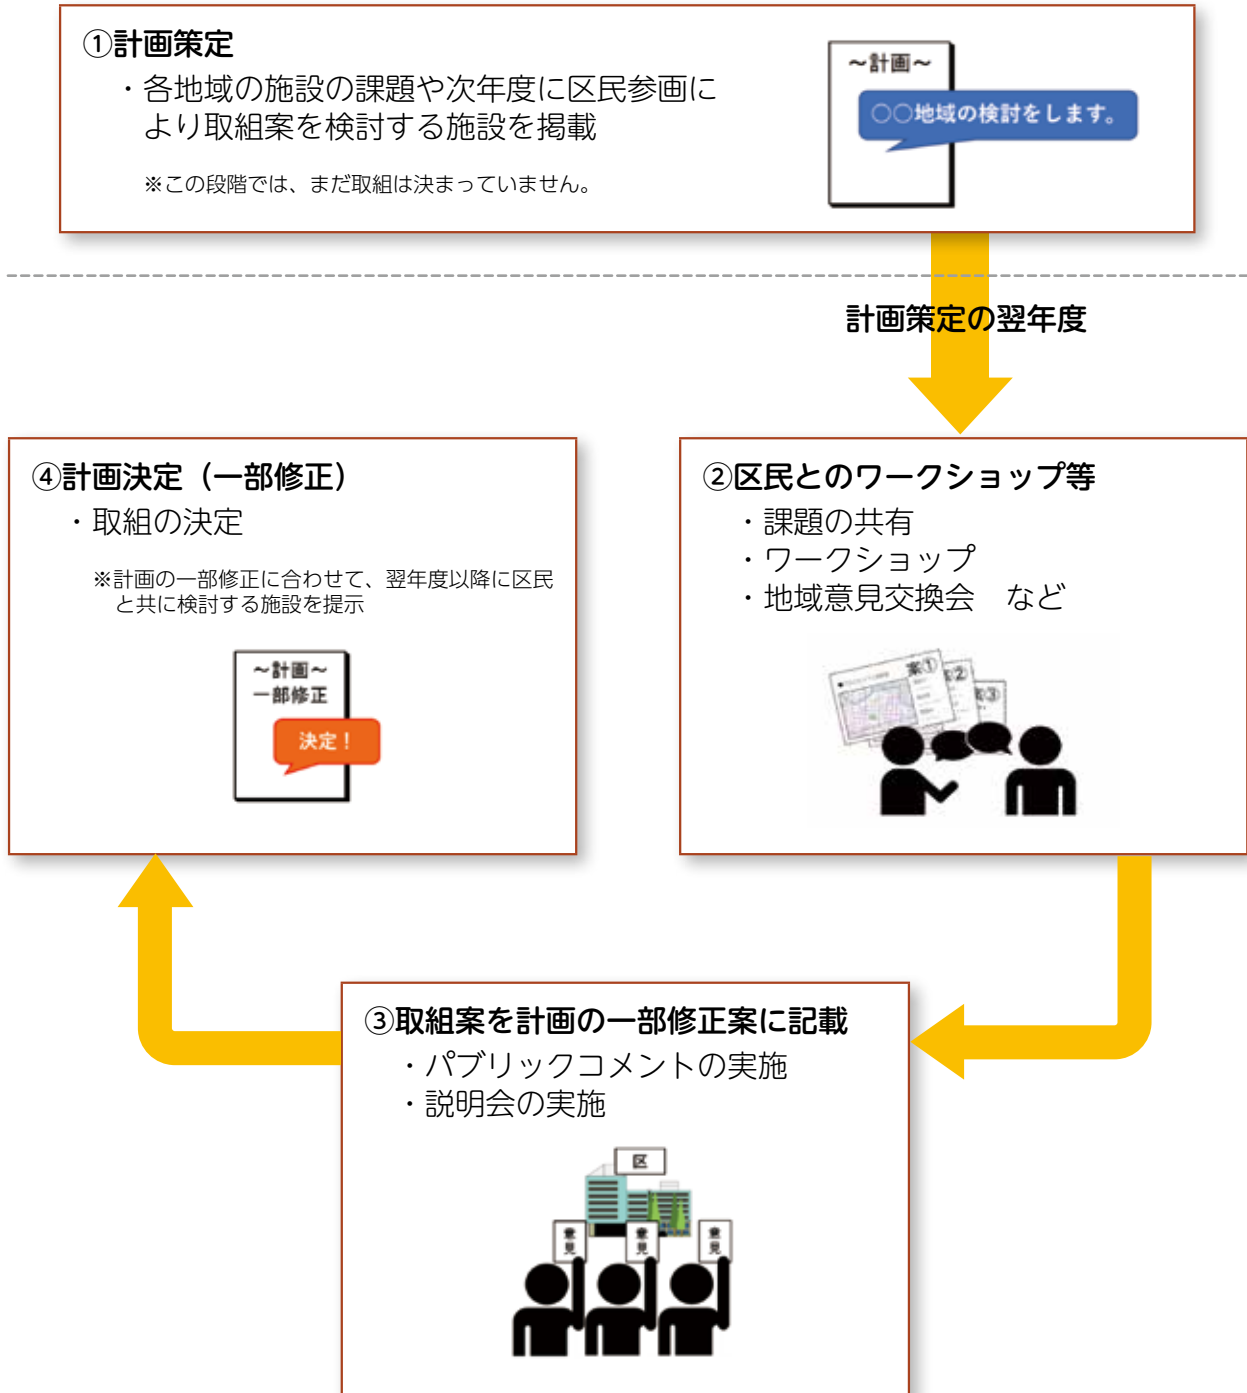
①計画策定
・各地域の施設の課題や次年度に区民参画により取組案を検討する施設を掲載

※この段階では、まだ取組は決まっていません。

～計画～
○○地域の検討をします。

計画策定の翌年度

④計画決定（一部修正）
・取組の決定

※計画の一部修正に合わせて、翌年度以降に区民と共に検討する施設を提示

～計画～
一部修正
決定！

②区民とのワークショップ等
・課題の共有
・ワークショップ
・地域意見交換会　など

案①
案②
案③

③取組案を計画の一部修正案に記載
・パブリックコメントの実施
・説明会の実施

区
意見
意見
意見